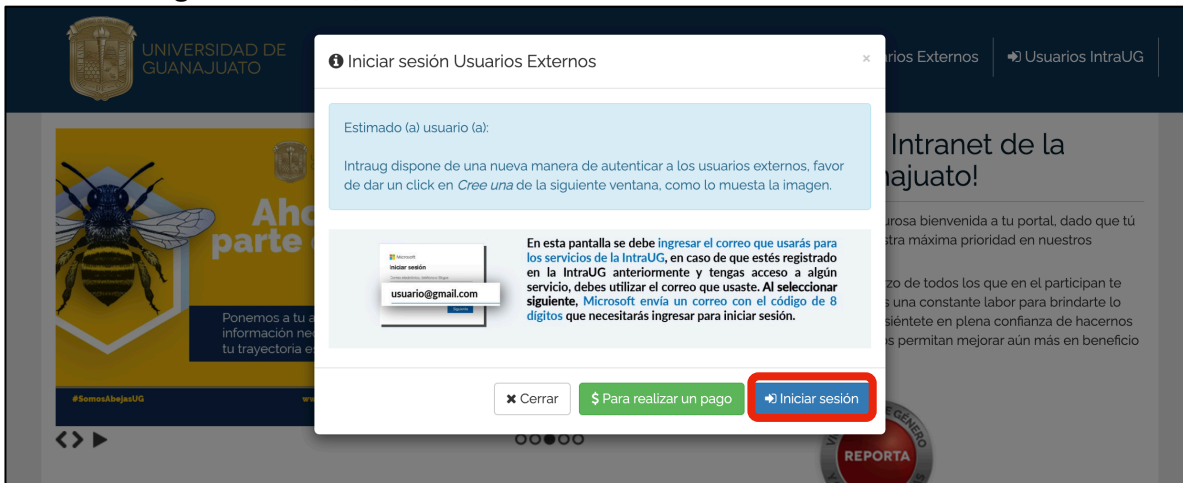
UNIVERSIDAD DE GUANAJUATO

rios Externos

Usuarios IntraUG

Iniciar sesión Usuarios Externos

×

Estimado (a) usuario (a):

Intraug dispone de una nueva manera de autenticar a los usuarios externos, favor de dar un click en *Cree una* de la siguiente ventana, como lo muestra la imagen.

Microsoft

Iniciar sesión

usuario@gmail.com

Siguiente

En esta pantalla se debe ingresar el correo que usarás para los servicios de la IntraUG, en caso de que estés registrado en la IntraUG anteriormente y tengas acceso a algún servicio, debes utilizar el correo que usaste. Al seleccionar siguiente, Microsoft envía un correo con el código de 8 dígitos que necesitarás ingresar para iniciar sesión.

Cerrar

$ Para realizar un pago

Iniciar sesión

Intranet de la
ajuato!

urosa bienvenida a tu portal, dado que tú
stra máxima prioridad en nuestros

zo de todos los que en el participan te
s una constante labor para brindarte lo
siéntete en plena confianza de hacernos
s permitan mejorar aún más en beneficio

Aho
parte

Ponemos a tu a
información ne
tu trayectoria e

#SomosAbejasUG

REPORTA